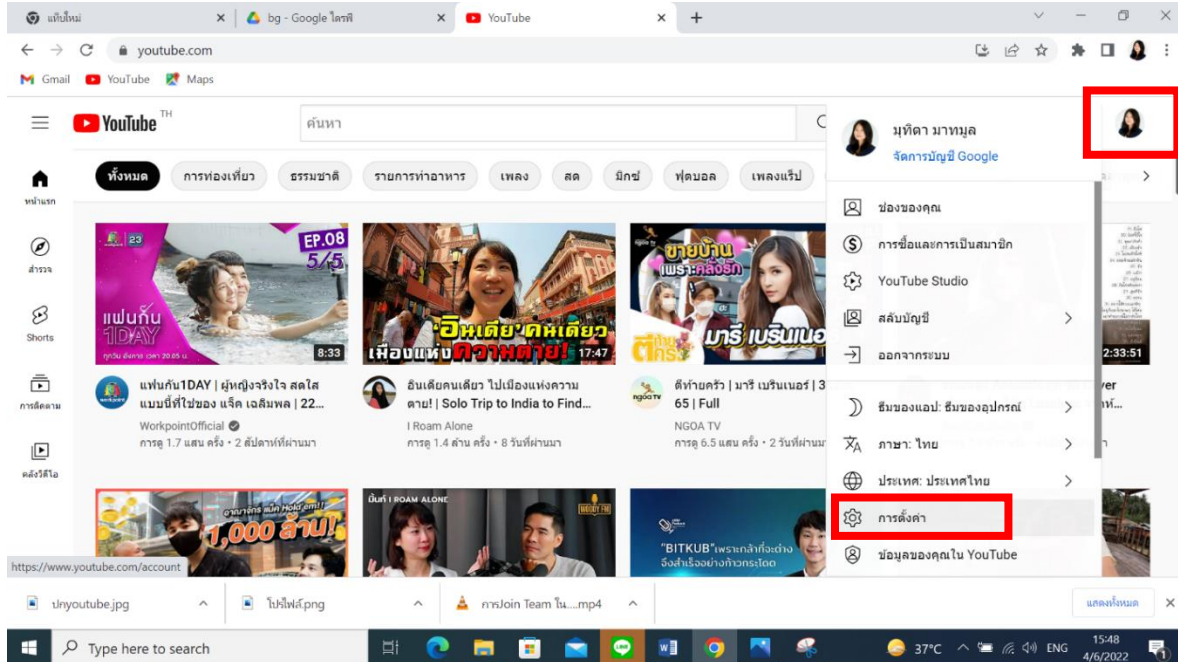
แท็บใหม่ ×
bg - Google ไดรฟ์ ×
YouTube ×
+

youtube.com

Gmail YouTube Maps

YouTube TH
ค้นหา

ทั้งหมด การท่องเที่ยว ธรรมชาติ รายการทำอาหาร เพลง สด มิกซ์ ฟุตบอล เพลงแร็ป

หน้าแรก
สำรวจ
Shorts
การติดตาม
คลังวิดีโอ

EP.08 5/5
แฟนกัน 1DAY
8:33
แฟนกัน1DAY | ผู้หญิงจริงใจ สดใส แบบนี้ที่ใช่ของ แจ็ค เฉลิมพล | 22...
WorkpointOfficial
การดู 1.7 แสน ครั้ง • 2 สัปดาห์ที่ผ่านมา

'อินเดีย' คนเดียว เมืองแห่งความตาย!
17:47
อินเดียคนเดียว ไปเมืองแห่งความตาย! | Solo Trip to India to Find...
I Roam Alone
การดู 1.4 ล้าน ครั้ง • 8 วันที่ผ่านมา

ขายบ้าน เพราะคลั่งรัก
มารี เบรินเนอ
ตีท้ายครัว | มารี เบรินเนอร์ | 3 65 | Full
NGOA TV
การดู 6.5 แสน ครั้ง • 2 วันที่ผ่านมา

2:33:51

1,000 ล้าน!
I ROAM ALONE
"BITKUB" เพราะกล้าที่จะต่าง จึงสำเร็จอย่างก้าวกระโดด

มุทิตา มาทมูล
จัดการบัญชี Google
ช่องของคุณ
การซื้อและการเป็นสมาชิก
YouTube Studio
สลับบัญชี
ออกจากระบบ
ธีมของแอป: ธีมของอุปกรณ์
ภาษา: ไทย
ประเทศ: ประเทศไทย
การตั้งค่า
ข้อมูลของคุณใน YouTube

https://www.youtube.com/account

ปกyoutube.jpg
โปรไฟล์.png
การJoin Team ใน....mp4
แสดงทั้งหมด

Type here to search
37°C ENG 15:48 4/6/2022